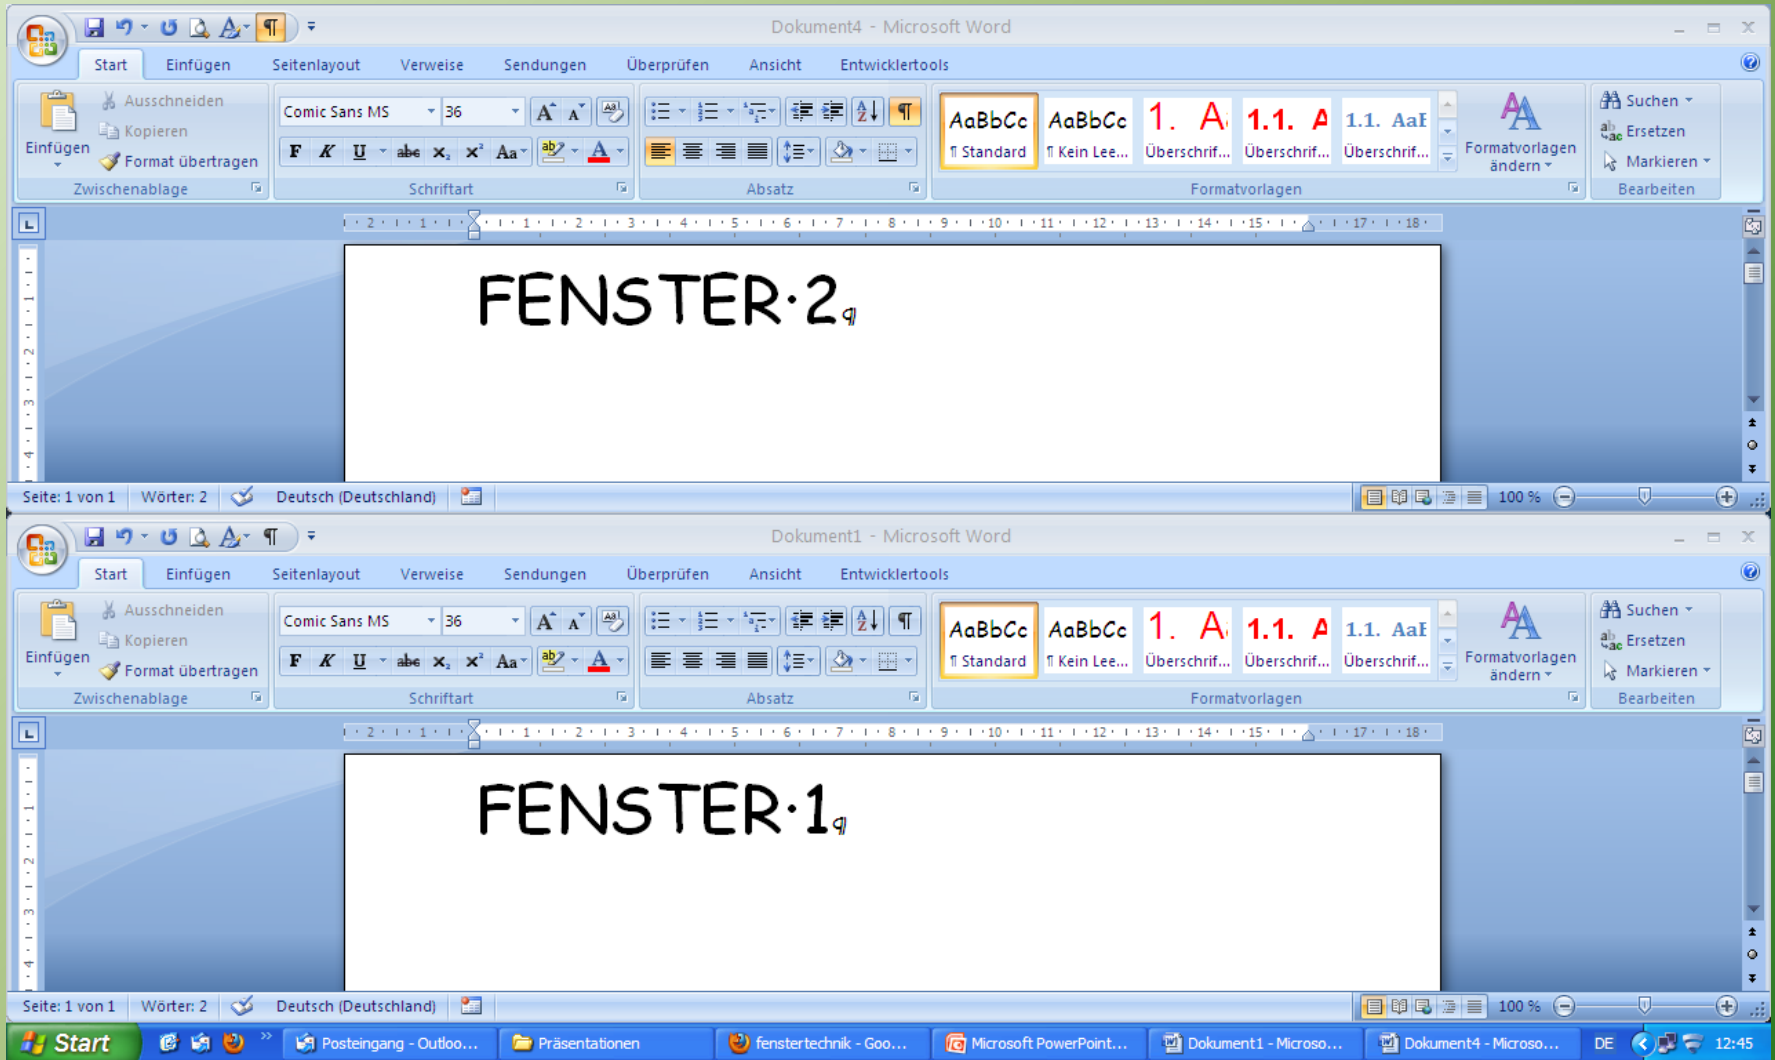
Dokument4 - Microsoft Word

Start Einfügen Seitenlayout Verweise Sendungen Überprüfen Ansicht Entwicklertools

Einfügen
Ausschneiden
Kopieren
Format übertragen
Zwischenablage

Comic Sans MS 36
F K U abe $x_2$ $x^2$ Aa
Schriftart

Absatz

AaBbCc ¶ Standard
AaBbCc ¶ Kein Lee...
1. A Überschrif...
1.1. A Überschrif...
1.1. AaE Überschrif...
Formatvorlagen ändern
Formatvorlagen

Suchen
Ersetzen
Markieren
Bearbeiten

2 1 1 2 3 4 5 6 7 8 9 10 11 12 13 14 15 17 18

FENSTER·2¶

Seite: 1 von 1 Wörter: 2 Deutsch (Deutschland) 100 %

Dokument1 - Microsoft Word

Start Einfügen Seitenlayout Verweise Sendungen Überprüfen Ansicht Entwicklertools

Einfügen
Ausschneiden
Kopieren
Format übertragen
Zwischenablage

Comic Sans MS 36
F K U abe $x_2$ $x^2$ Aa
Schriftart

Absatz

AaBbCc ¶ Standard
AaBbCc ¶ Kein Lee...
1. A Überschrif...
1.1. A Überschrif...
1.1. AaE Überschrif...
Formatvorlagen ändern
Formatvorlagen

Suchen
Ersetzen
Markieren
Bearbeiten

2 1 1 2 3 4 5 6 7 8 9 10 11 12 13 14 15 17 18

FENSTER·1¶

Seite: 1 von 1 Wörter: 2 Deutsch (Deutschland) 100 %

Start Posteingang - Outloo... Präsentationen fenstertechnik - Goo... Microsoft PowerPoint... Dokument1 - Microso... Dokument4 - Microso... DE 12:45